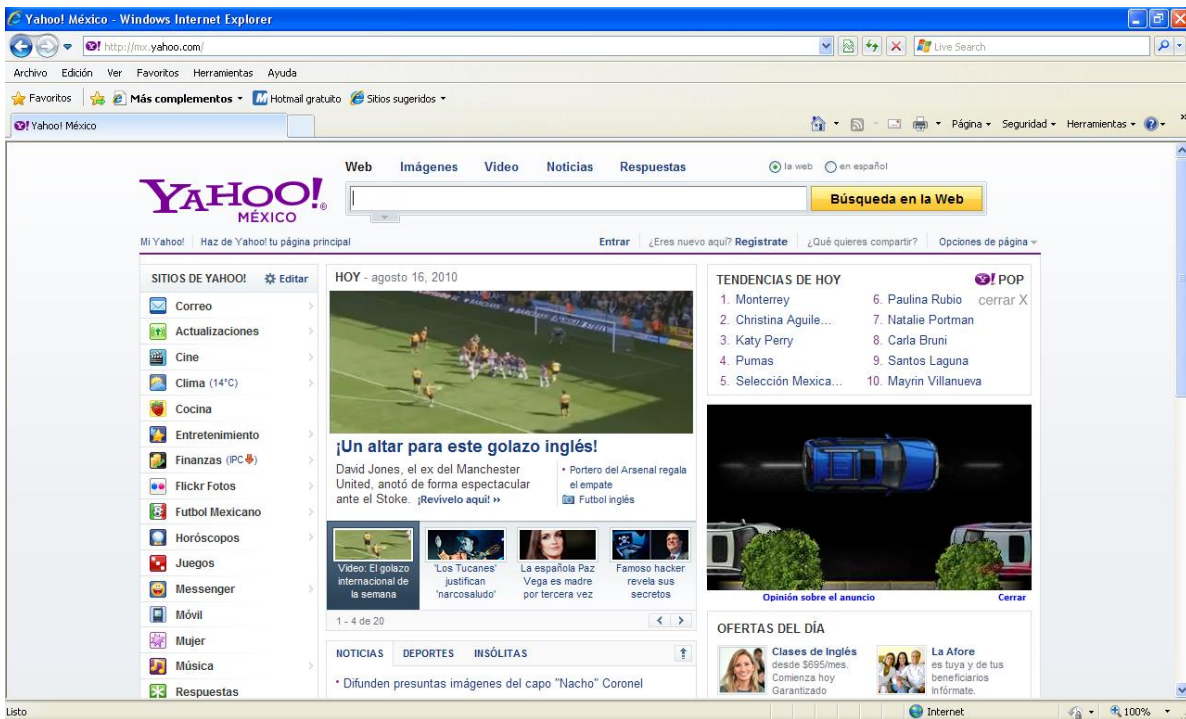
Yahoo! México - Windows Internet Explorer

http://mx.yahoo.com/

Live Search

Archivo Edición Ver Favoritos Herramientas Ayuda

Favoritos | Más complementos ▾ Hotmail gratuito Sitios sugeridos ▾

Yahoo! México

Página ▾ Seguridad ▾ Herramientas ▾

Web Imágenes Video Noticias Respuestas

la web en español

YAHOO! MÉXICO

Búsqueda en la Web

Mi Yahoo! | Haz de Yahoo! tu página principal

Entrar | ¿Eres nuevo aquí? Regístrate | ¿Qué quieres compartir? | Opciones de página

SITIOS DE YAHOO! Editar

Correo
Actualizaciones
Cine
Clima (14°C)
Cocina
Entretenimiento
Finanzas (IPC)
Flickr Fotos
Futbol Mexicano
Horóscopos
Juegos
Messenger
Móvil
Mujer
Música
Respuestas

HOY - agosto 16, 2010

¡Un altar para este golazo inglés!

David Jones, el ex del Manchester United, anotó de forma espectacular ante el Stoke. ¡Revívelo aquí! »

• Portero del Arsenal regala el empate
Futbol inglés

Video: El golazo internacional de la semana

'Los Tucanes' justifican 'narcosaludo'

La española Paz Vega es madre por tercera vez

Famoso hacker revela sus secretos

1 - 4 de 20

NOTICIAS DEPORTES INSÓLITAS

• Difunden presuntas imágenes del capo "Nacho" Coronel

TENDENCIAS DE HOY

Y! POP

| | |
|---|---|
| 1. Monterrey | 6. Paulina Rubio |
| 2. Christina Aguile... | 7. Natalie Portman |
| 3. Katy Perry | 8. Carla Bruni |
| 4. Pumas | 9. Santos Laguna |
| 5. Selección Mexica... | 10. Mayrin Villanueva |

cerrar X

Opinión sobre el anuncio

Cerrar

OFERTAS DEL DÍA

Clases de Inglés desde $695/mes. Comienza hoy Garantizado

La Afore es tuya y de tus beneficiarios Infórmate.

Listo

Internet

100%